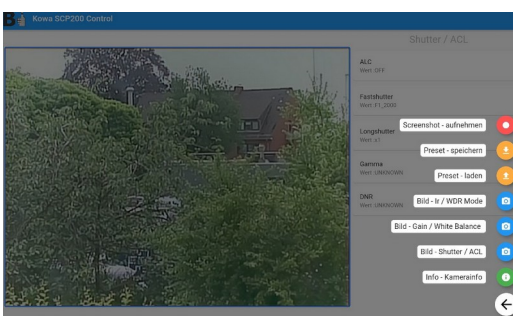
Kowa SCP200 Control

Shutter / ACL

ALC
Wert: OFF

Fastshutter
Wert: F1_2000

Longshutter
Wert: x1

Gamma
Wert: UNKNOWN

DNR
Wert: UNKNOWN

Screenshot - aufnehmen

Preset - speichern

Preset - laden

Bild - Ir / WDR Mode

Bild - Gain / White Balance

Bild - Shutter / ACL

Info - Kamerainfo